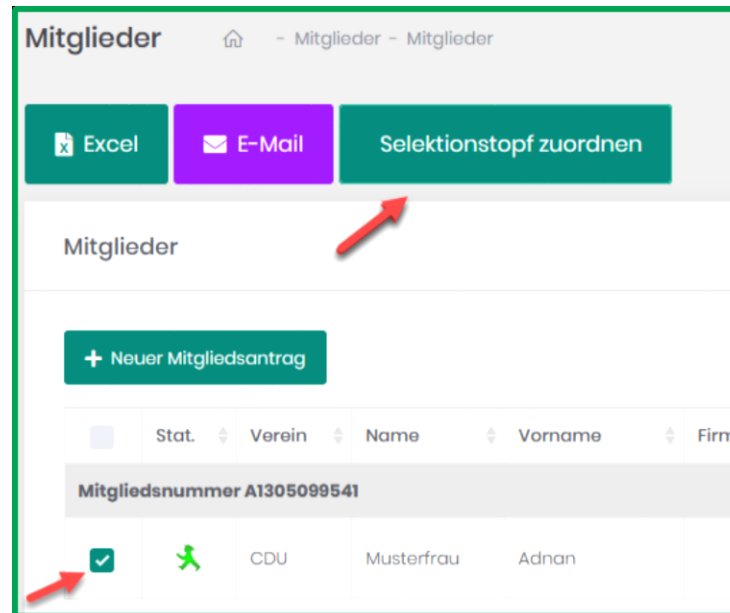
Mitglieder - Mitglieder - Mitglieder

Excel

E-Mail

Selektionstopf zuordnen

Mitglieder

+ Neuer Mitgliedsantrag

| | Stat. | Verein | Name | Vorname | Firm |
|---|---|---|---|---|---|
| Mitgliedsnummer A1305099541 | | | | | |
| | | CDU | Musterfrau | Adnan | |